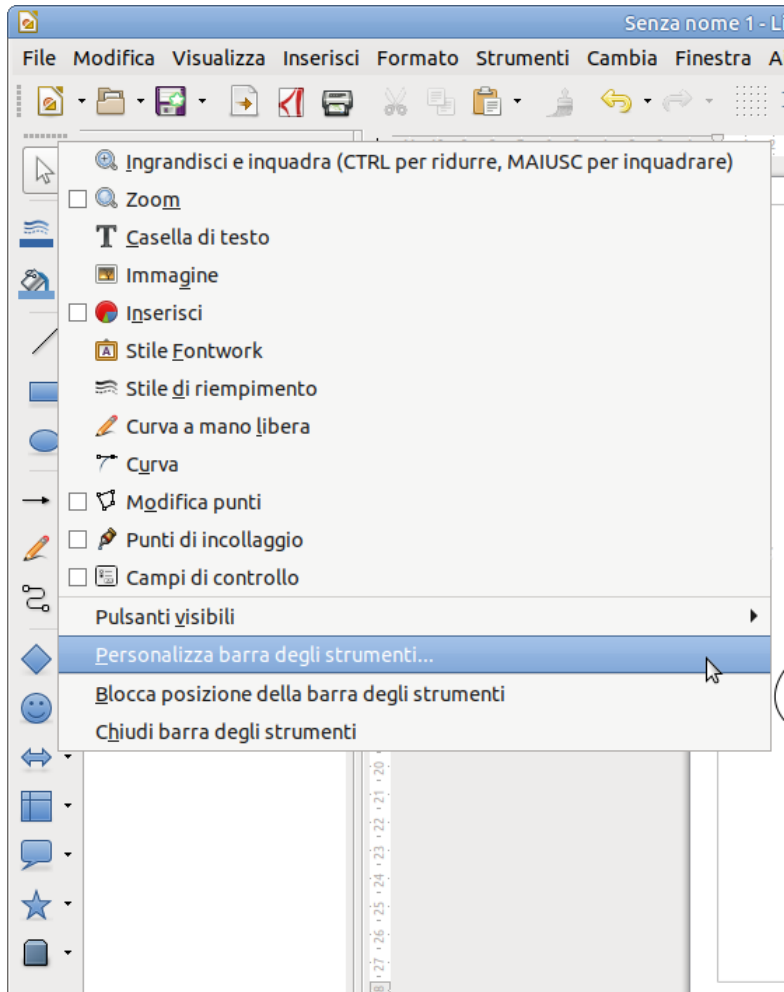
Senza nome 1 - Li

File Modifica Visualizza Inserisci Formato Strumenti Cambia Finestra A

Ingrandisci e inquadra (CTRL per ridurre, MAIUSC per inquadrare)
Zoom
Casella di testo
Immagine
Inserisci
Stile Fontwork
Stile di riempimento
Curva a mano libera
Curva
Modifica punti
Punti di incollaggio
Campi di controllo
Pulsanti visibili
Personalizza barra degli strumenti...
Blocca posizione della barra degli strumenti
Chiudi barra degli strumenti

20
21
22
23
24
25
26
27